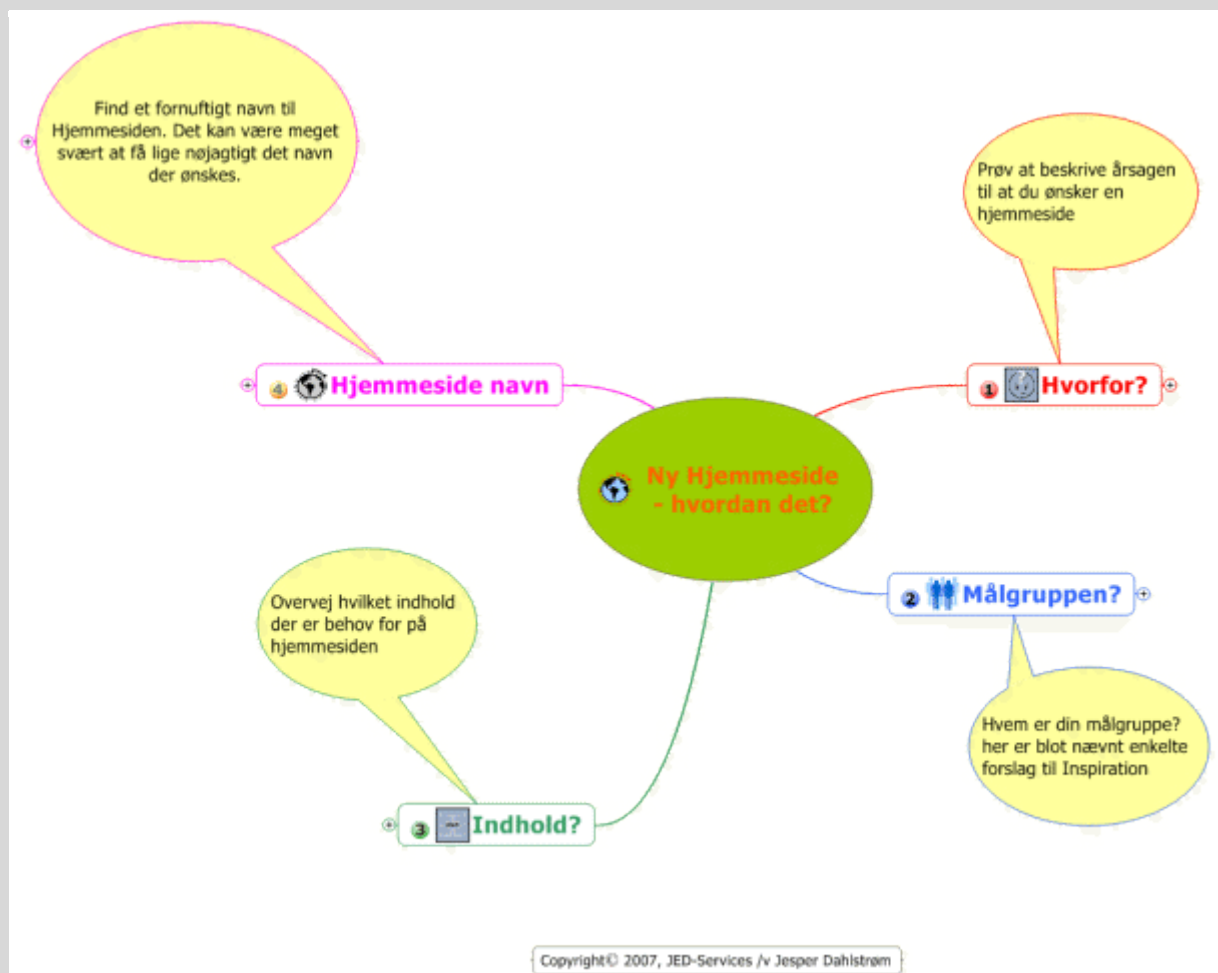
Find et fornuftigt navn til Hjemmesiden. Det kan være meget svært at få lige nøjagtigt det navn der ønskes.

Prøv at beskrive årsagen til at du ønsker en hjemmeside

4 Hjemmeside navn

1 Hvorfor?

Ny Hjemmeside - hvordan det?

2 Målgruppen?

Overvej hvilket indhold der er behov for på hjemmesiden

Hvem er din målgruppe? her er blot nævnt enkelte forslag til Inspiration

3 Indhold?

Copyright© 2007, JED-Services /v Jesper Dahlstrøm